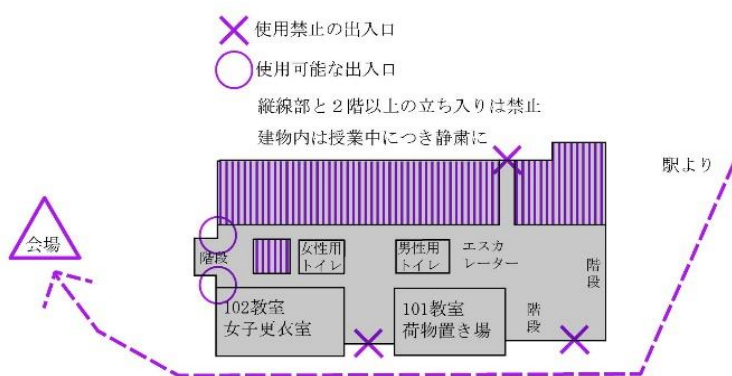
使用禁止の出入口
使用可能な出入口
縦線部と２階以上の立ち入りは禁止
建物内は授業中につき静粛に

駅より

会場

階段

女性用トイレ

男性用トイレ

エスカレーター

階段

102教室
女子更衣室

101教室
荷物置き場

階段